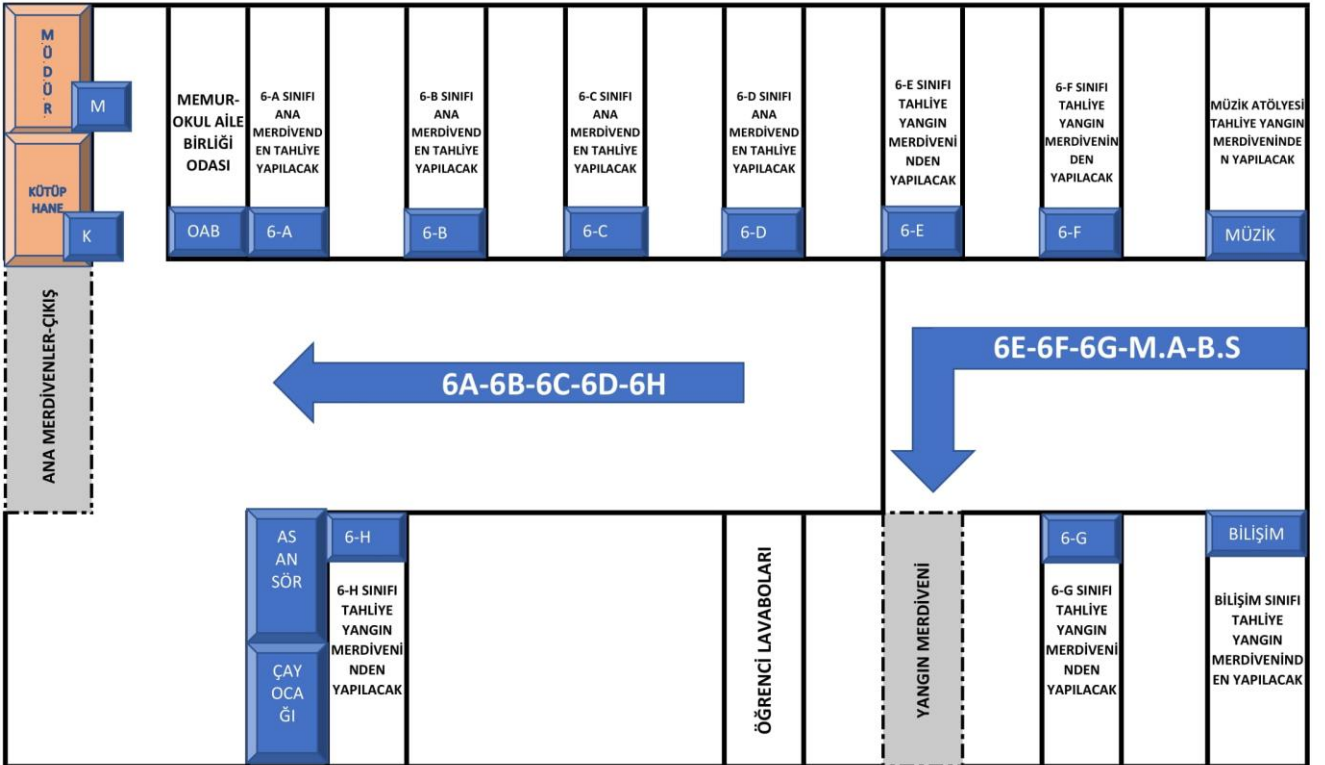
MÜDÜR

M

KÜTÜPHANE

K

MEMUR-OKUL AİLE BİRLİĞİ ODASI

OAB

6-A SINIFI ANA MERDİVENDEN TAHLİYE YAPILACAK

6-A

6-B SINIFI ANA MERDİVENDEN TAHLİYE YAPILACAK

6-B

6-C SINIFI ANA MERDİVENDEN TAHLİYE YAPILACAK

6-C

6-D SINIFI ANA MERDİVENDEN TAHLİYE YAPILACAK

6-D

6-E SINIFI TAHLİYE YANGIN MERDİVENİNDEN YAPILACAK

6-E

6-F SINIFI TAHLİYE YANGIN MERDİVENİNDEN YAPILACAK

6-F

MÜZİK ATÖLYESİ TAHLİYE YANGIN MERDİVENİNDEN YAPILACAK

MÜZİK

ANA MERDİVENLER-ÇIKIŞ

6A-6B-6C-6D-6H

6E-6F-6G-M.A-B.S

ASANSÖR

ÇAY OCAĞI

6-H

6-H SINIFI TAHLİYE YANGIN MERDİVENİNDEN YAPILACAK

ÖĞRENCİ LAVABOLARI

YANGIN MERDİVENİ

6-G

6-G SINIFI TAHLİYE YANGIN MERDİVENİNDEN YAPILACAK

BİLİŞİM

BİLİŞİM SINIFI TAHLİYE YANGIN MERDİVENİNDEN YAPILACAK